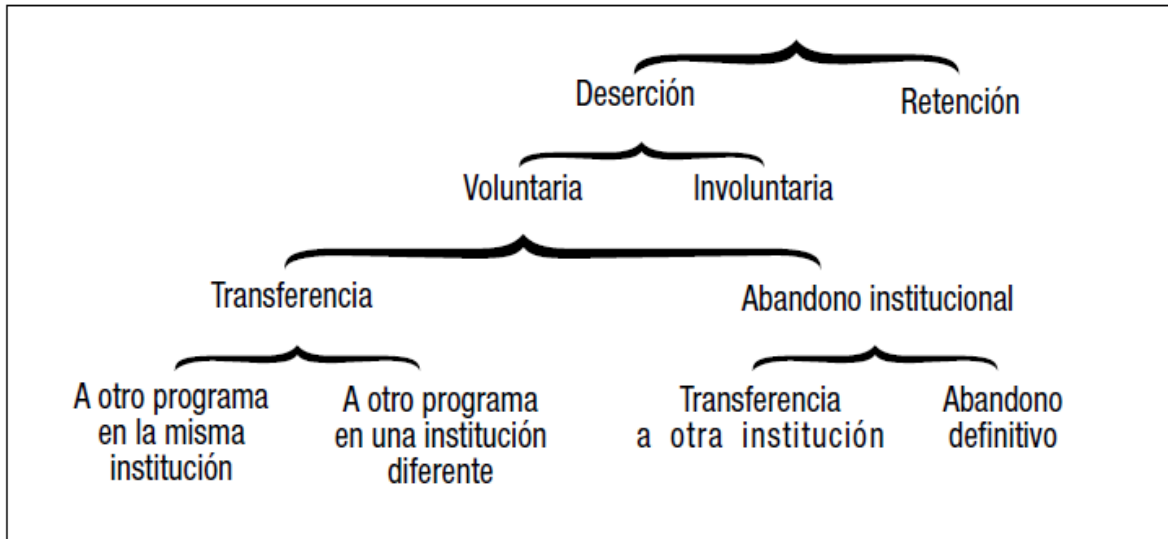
Deserción

Retención

Voluntaria

Involuntaria

Transferencia

Abandono institucional

A otro programa en la misma institución

A otro programa en una institución diferente

Transferencia a otra institución

Abandono definitivo